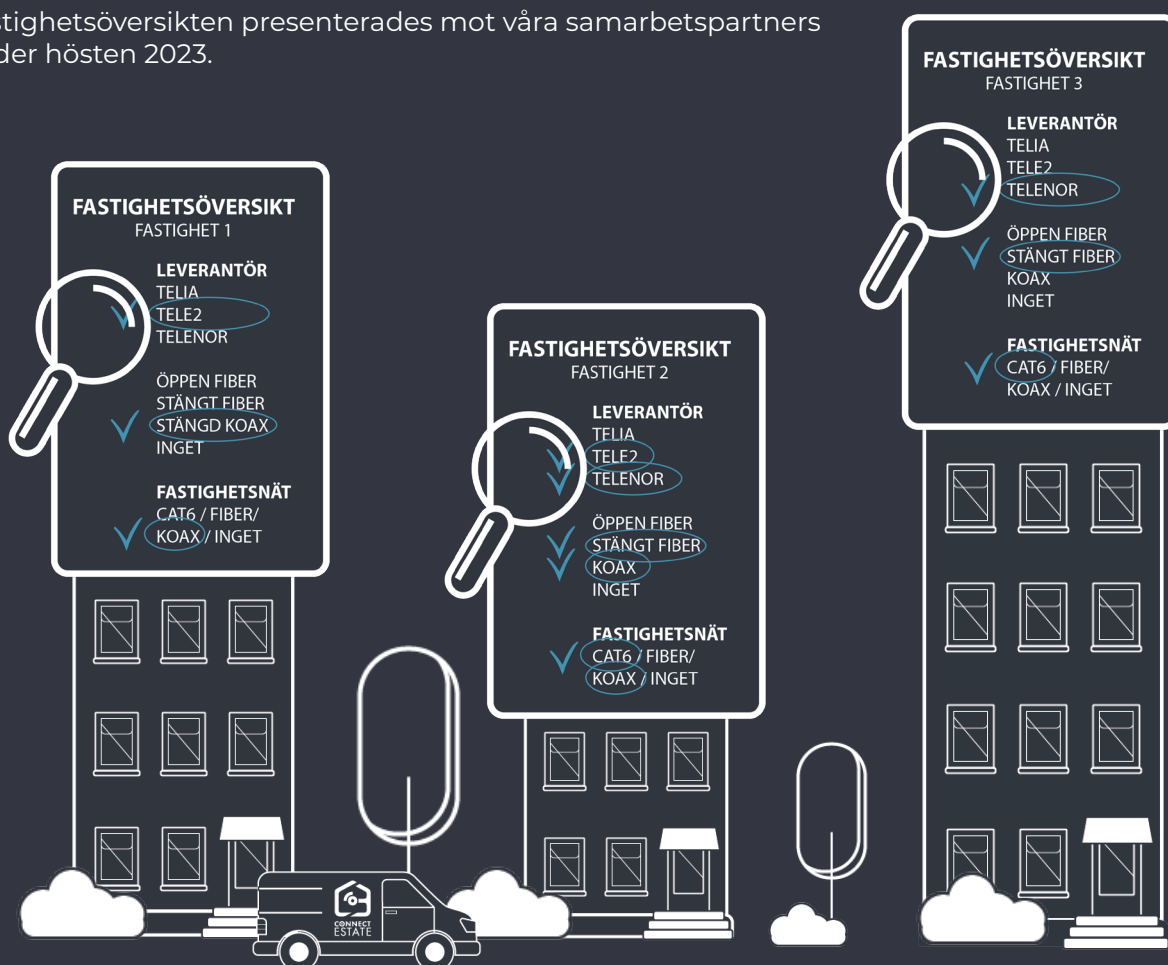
stighetsöversikten presenterades mot våra samarbetspartners der hösten 2023.

FASTIGHETSÖVERSIKT
FASTIGHET 1

LEVERANTÖR
TELIA
TELE2
TELENOR

ÖPPEN FIBER
STÄNGT FIBER
STÄNGD KOAX
INGET

FASTIGHETSNÄT
CAT6 / FIBER/
KOAX / INGET

FASTIGHETSÖVERSIKT
FASTIGHET 2

LEVERANTÖR
TELIA
TELE2
TELENOR

ÖPPEN FIBER
STÄNGT FIBER
KOAX
INGET

FASTIGHETSNÄT
CAT6 / FIBER/
KOAX / INGET

FASTIGHETSÖVERSIKT
FASTIGHET 3

LEVERANTÖR
TELIA
TELE2
TELENOR

ÖPPEN FIBER
STÄNGT FIBER
KOAX
INGET

FASTIGHETSNÄT
CAT6 / FIBER/
KOAX / INGET

CONNECT ESTATE